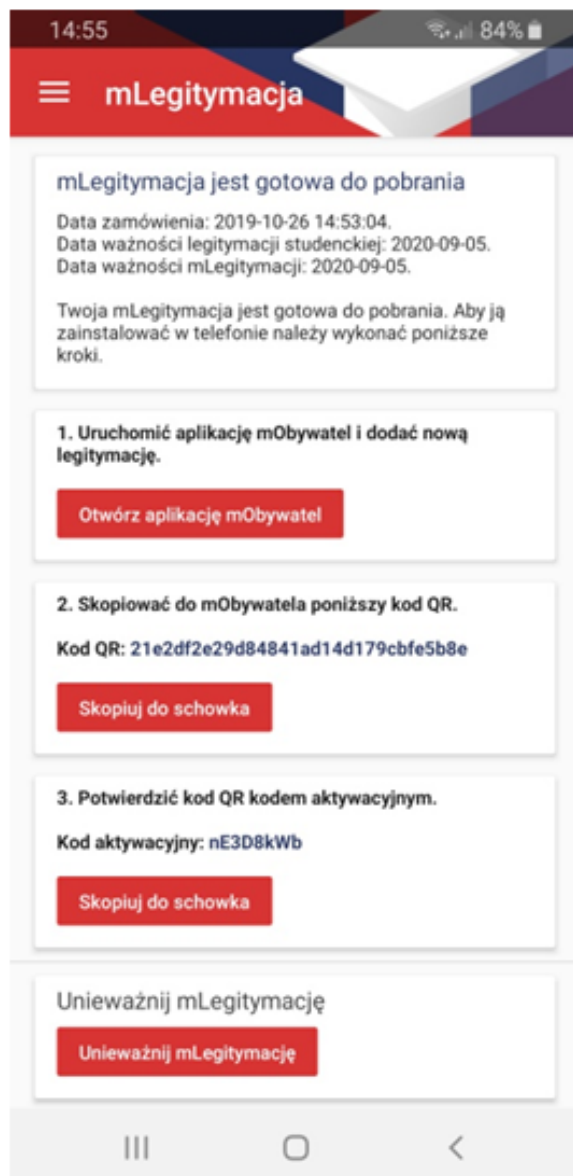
14:55 84%

mLegitymacja

mLegitymacja jest gotowa do pobrania

Data zamówienia: 2019-10-26 14:53:04.
Data ważności legitymacji studenckiej: 2020-09-05.
Data ważności mLegitymacji: 2020-09-05.

Twoja mLegitymacja jest gotowa do pobrania. Aby ją zainstalować w telefonie należy wykonać poniższe kroki.

1. Uruchomić aplikację mObywatel i dodać nową legitymację.

Otwórz aplikację mObywatel

2. Skopiować do mObywatela poniższy kod QR.

Kod QR: 21e2df2e29d84841ad14d179cbfe5b8e

Skopiuj do schowka

3. Potwierdzić kod QR kodem aktywacyjnym.

Kod aktywacyjny: nE3D8kWb

Skopiuj do schowka

Unieważnij mLegitymację

Unieważnij mLegitymację